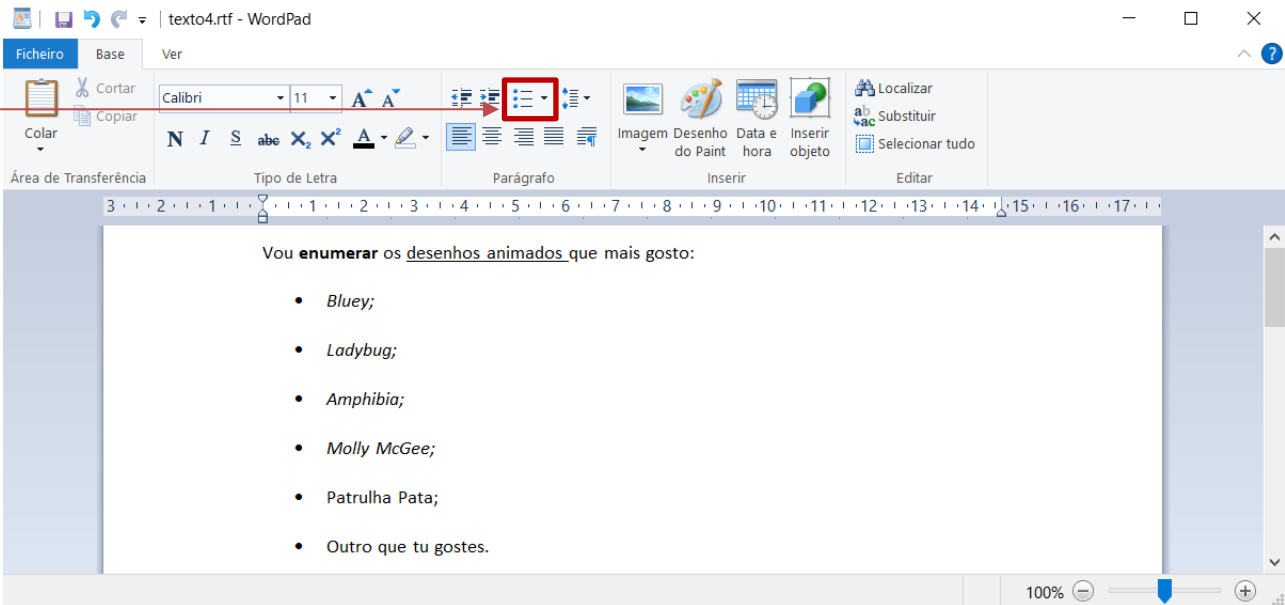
texto4.rtf - WordPad

Ficheiro Base Ver

Colar
Cortar
Copiar
Área de Transferência

Calibri 11
N I S abc $X_2$ $X^2$ A
Tipo de Letra

Parágrafo

Imagem
Desenho do Paint
Data e hora
Inserir objeto
Inserir

Localizar
Substituir
Selecionar tudo
Editar

3 · 2 · 1 · 1 · 2 · 3 · 4 · 5 · 6 · 7 · 8 · 9 · 10 · 11 · 12 · 13 · 14 · 15 · 16 · 17

Vou **enumerar** os desenhos animados que mais gosto:

- *Bluey;*
- *Ladybug;*
- *Amphibia;*
- *Molly McGee;*
- Patrulha Pata;
- Outro que tu gostes.

100%